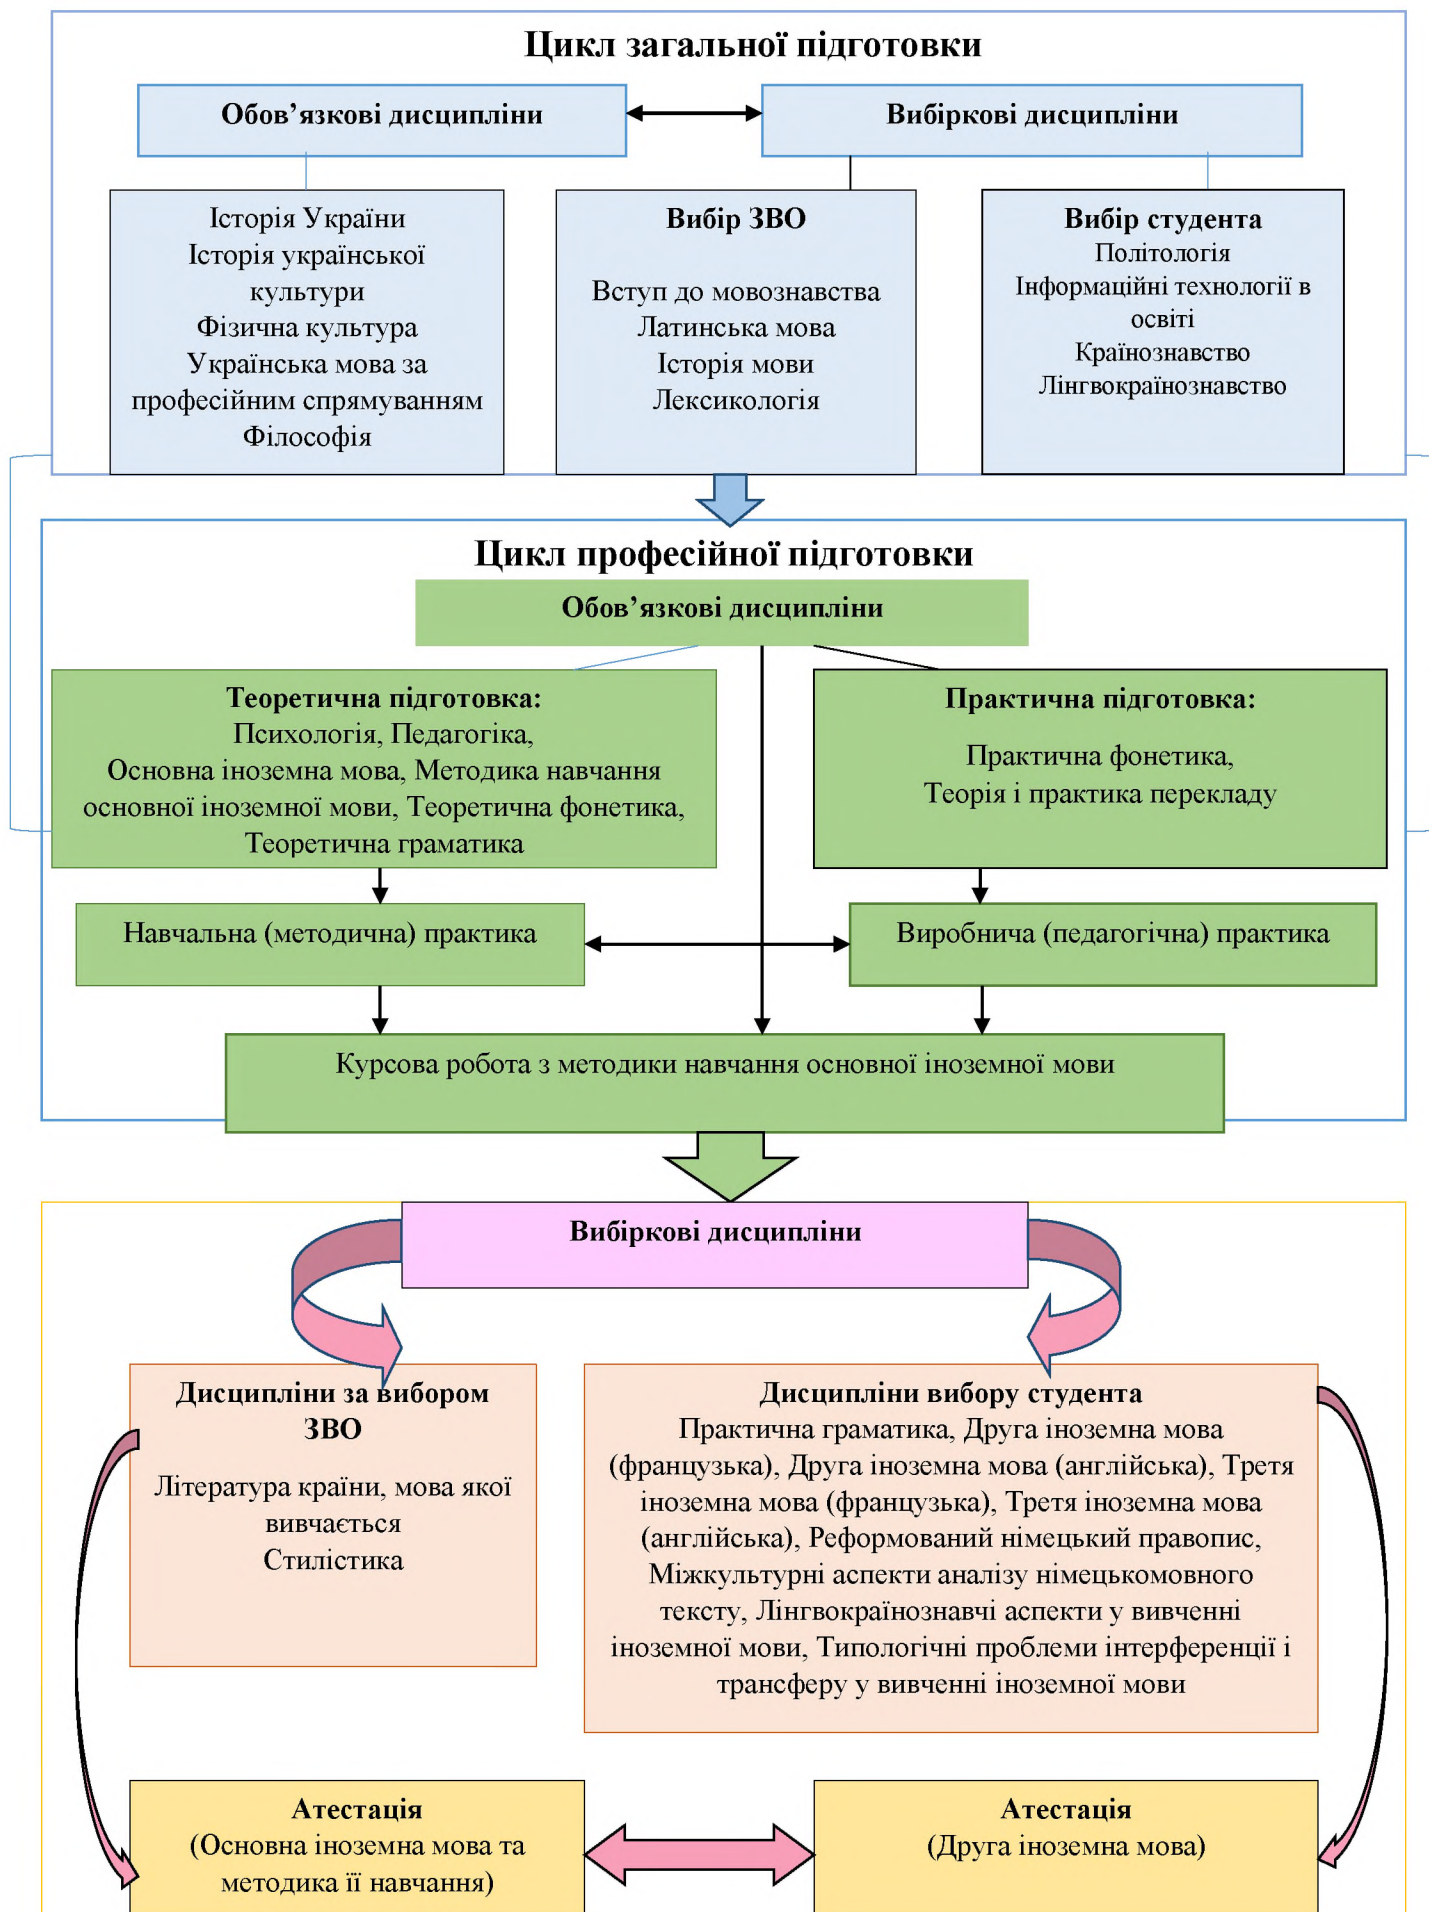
Цикл загальної підготовки

Обов’язкові дисципліни

Вибіркові дисципліни

Історія України
Історія української культури
Фізична культура
Українська мова за професійним спрямуванням
Філософія

Вибір ЗВО

Вступ до мовознавства
Латинська мова
Історія мови
Лексикологія

Вибір студента
Політологія
Інформаційні технології в освіті
Країнознавство
Лінгвокраїнознавство

Цикл професійної підготовки

Обов’язкові дисципліни

Теоретична підготовка:
Психологія, Педагогіка,
Основна іноземна мова, Методика навчання основної іноземної мови, Теоретична фонетика,
Теоретична граматика

Практична підготовка:

Практична фонетика,
Теорія і практика перекладу

Навчальна (методична) практика

Виробнича (педагогічна) практика

Курсова робота з методики навчання основної іноземної мови

Вибіркові дисципліни

Дисципліни за вибором ЗВО

Література країни, мова якої вивчається
Стилістика

Дисципліни вибору студента
Практична граматика, Друга іноземна мова (французька), Друга іноземна мова (англійська), Третя іноземна мова (французька), Третя іноземна мова (англійська), Реформований німецький правопис, Міжкультурні аспекти аналізу німецькомовного тексту, Лінгвокраїнознавчі аспекти у вивченні іноземної мови, Типологічні проблеми інтерференції і трансферу у вивченні іноземної мови

Атестація
(Основна іноземна мова та методика її навчання)

Атестація
(Друга іноземна мова)